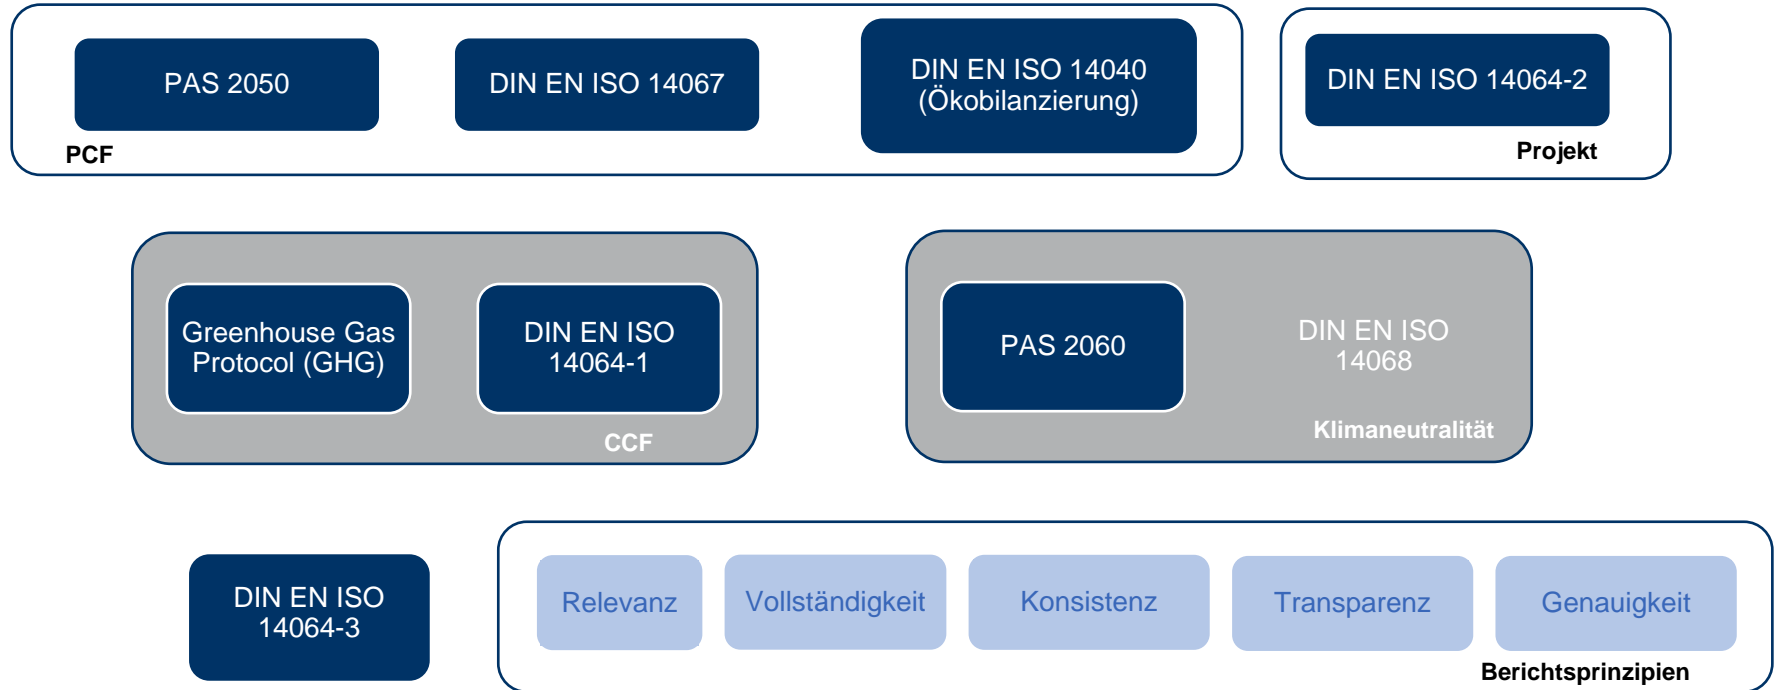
PAS 2050

DIN EN ISO 14067

DIN EN ISO 14040 (Ökobilanzierung)

PCF

DIN EN ISO 14064-2

Projekt

Greenhouse Gas Protocol (GHG)

DIN EN ISO 14064-1

CCF

PAS 2060

DIN EN ISO 14068

Klimaneutralität

DIN EN ISO 14064-3

Relevanz

Vollständigkeit

Konsistenz

Transparenz

Genauigkeit

Berichtsprinzipien